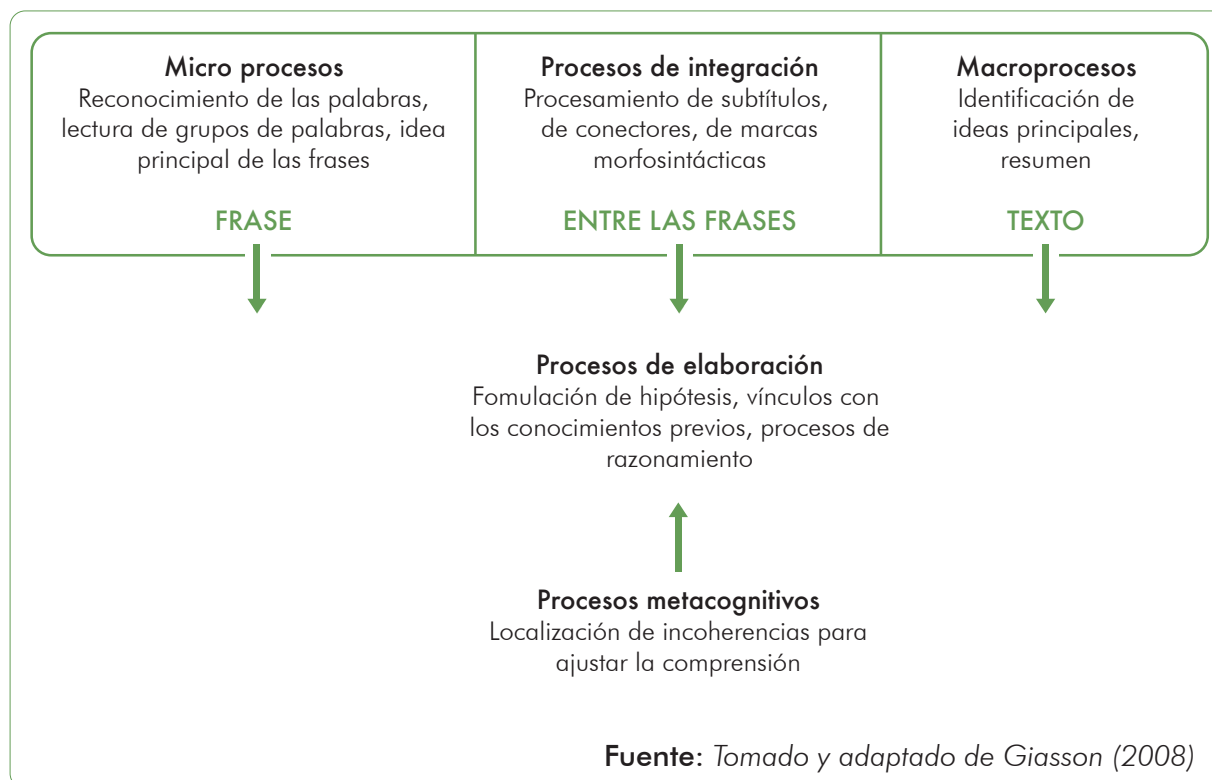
Micro procesos
Reconocimiento de las palabras, lectura de grupos de palabras, idea principal de las frases

FRASE

Procesos de integración
Procesamiento de subtítulos, de conectores, de marcas morfosintácticas

ENTRE LAS FRASES

Macroprocesos
Identificación de ideas principales, resumen

TEXTO

Procesos de elaboración
Fomulación de hipótesis, vínculos con los conocimientos previos, procesos de razonamiento

Procesos metacognitivos
Localización de incoherencias para ajustar la comprensión

Fuente: Tomado y adaptado de Giasson (2008)